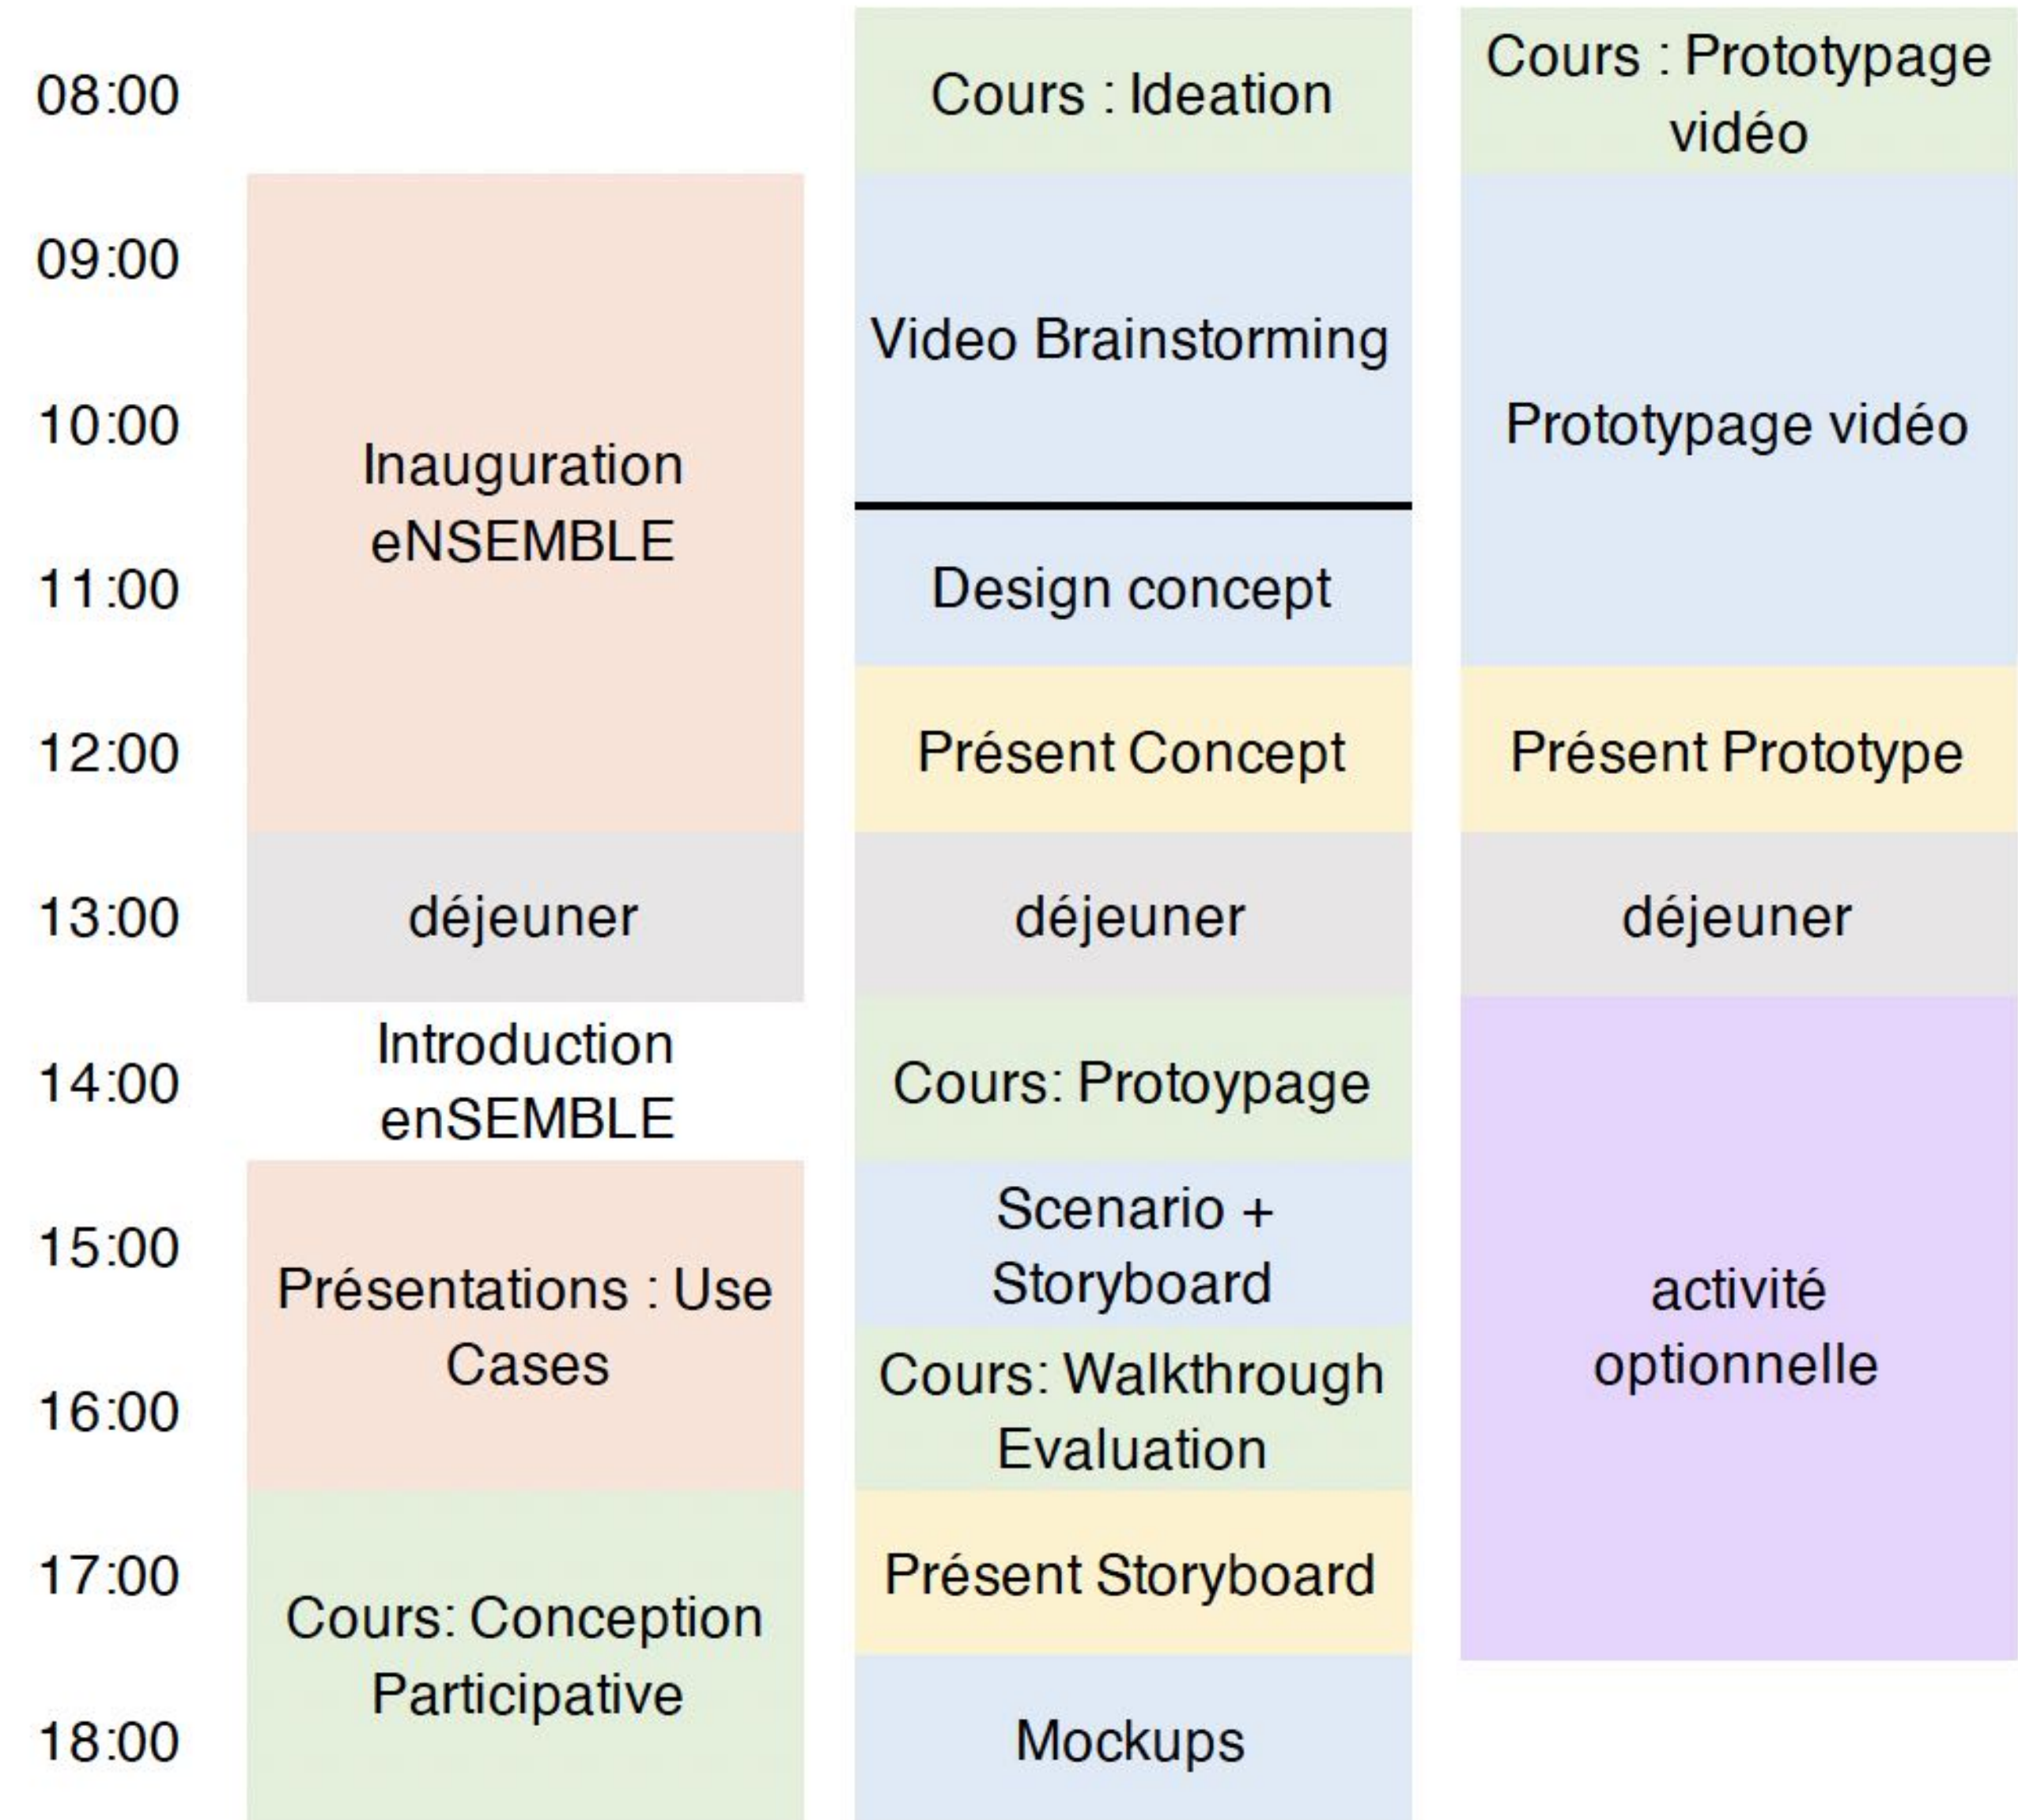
| | | | |
|---|---|---|---|
| 08:00 | | Cours : Ideation | Cours : Prototypage vidéo |
| 09:00 | Inauguration eNSEMBLE | Video Brainstorming | Prototypage vidéo |
| 10:00 | | | |
| 11:00 | | Design concept | |
| 12:00 | | Présent Concept | Présent Prototype |
| 13:00 | déjeuner | déjeuner | déjeuner |
| 14:00 | Introduction enSEMBLE | Cours: Protoypage | activité optionnelle |
| 15:00 | Présentations : Use Cases | Scenario + Storyboard | |
| 16:00 | | Cours: Walkthrough Evaluation | |
| 17:00 | Cours: Conception Participative | Présent Storyboard | |
| 18:00 | | Mockups | |